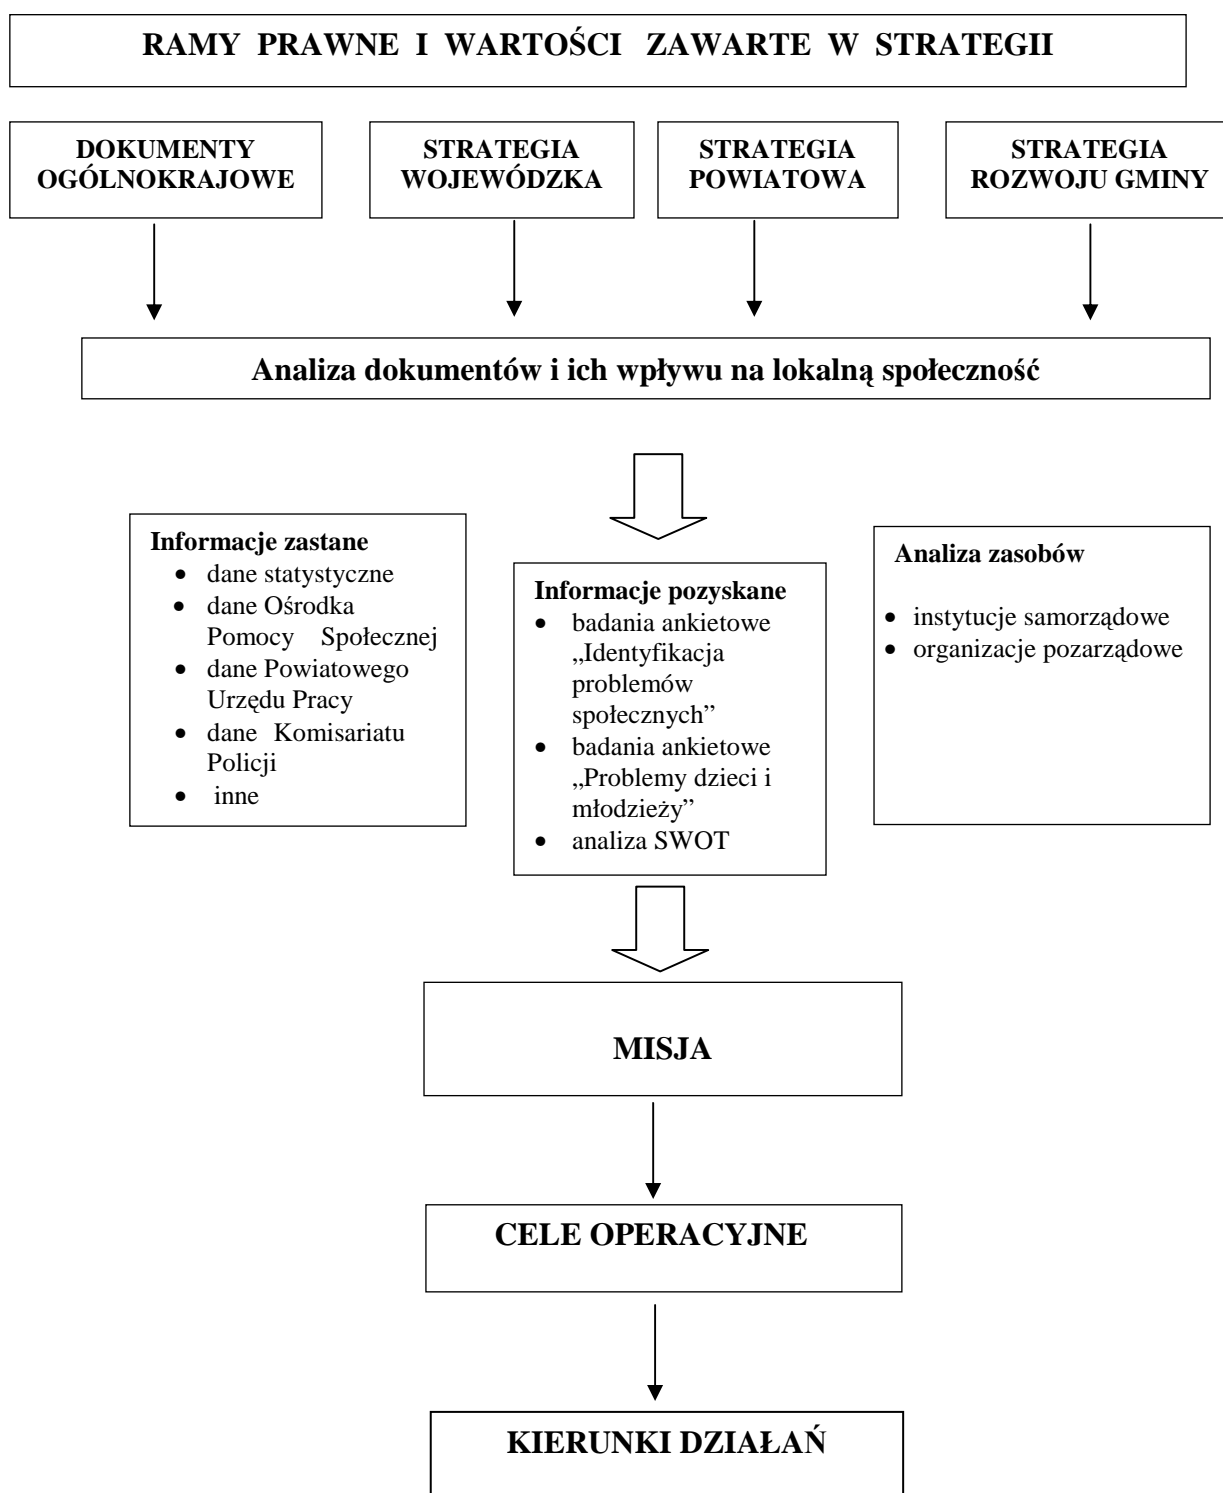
RAMY PRAWNE I WARTOŚCI ZAWARTE W STRATEGII

DOKUMENTY OGÓLNOKRAJOWE

STRATEGIA WOJEWÓDZKA

STRATEGIA POWIATOWA

STRATEGIA ROZWOJU GMINY

Analiza dokumentów i ich wpływu na lokalną społeczność

Informacje zastane
- dane statystyczne
- dane Ośrodka Pomocy Społecznej
- dane Powiatowego Urzędu Pracy
- dane Komisariatu Policji
- inne

Informacje pozyskane
- badania ankietowe „Identyfikacja problemów społecznych"
- badania ankietowe „Problemy dzieci i młodzieży"
- analiza SWOT

Analiza zasobów
- instytucje samorządowe
- organizacje pozarządowe

MISJA

CELE OPERACYJNE

KIERUNKI DZIAŁAŃ